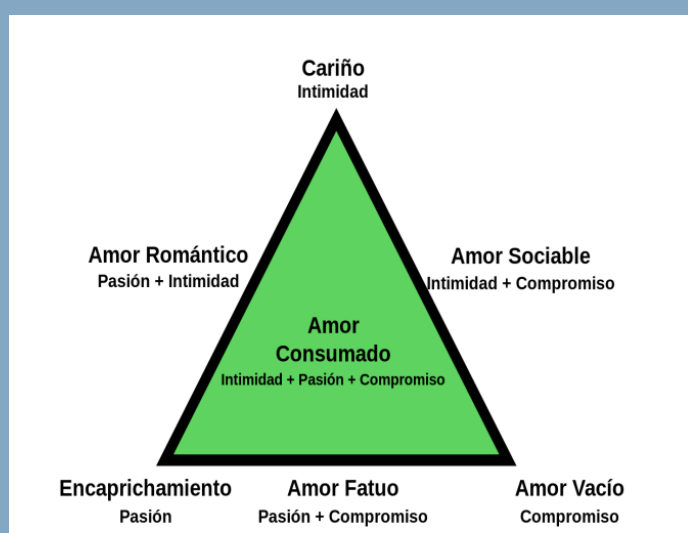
Cariño
Intimidad

Amor Romántico
Pasión + Intimidad

Amor Sociable
Intimidad + Compromiso

Amor
Consumado
Intimidad + Pasión + Compromiso

Encaprichamiento
Pasión

Amor Fatuo
Pasión + Compromiso

Amor Vacío
Compromiso